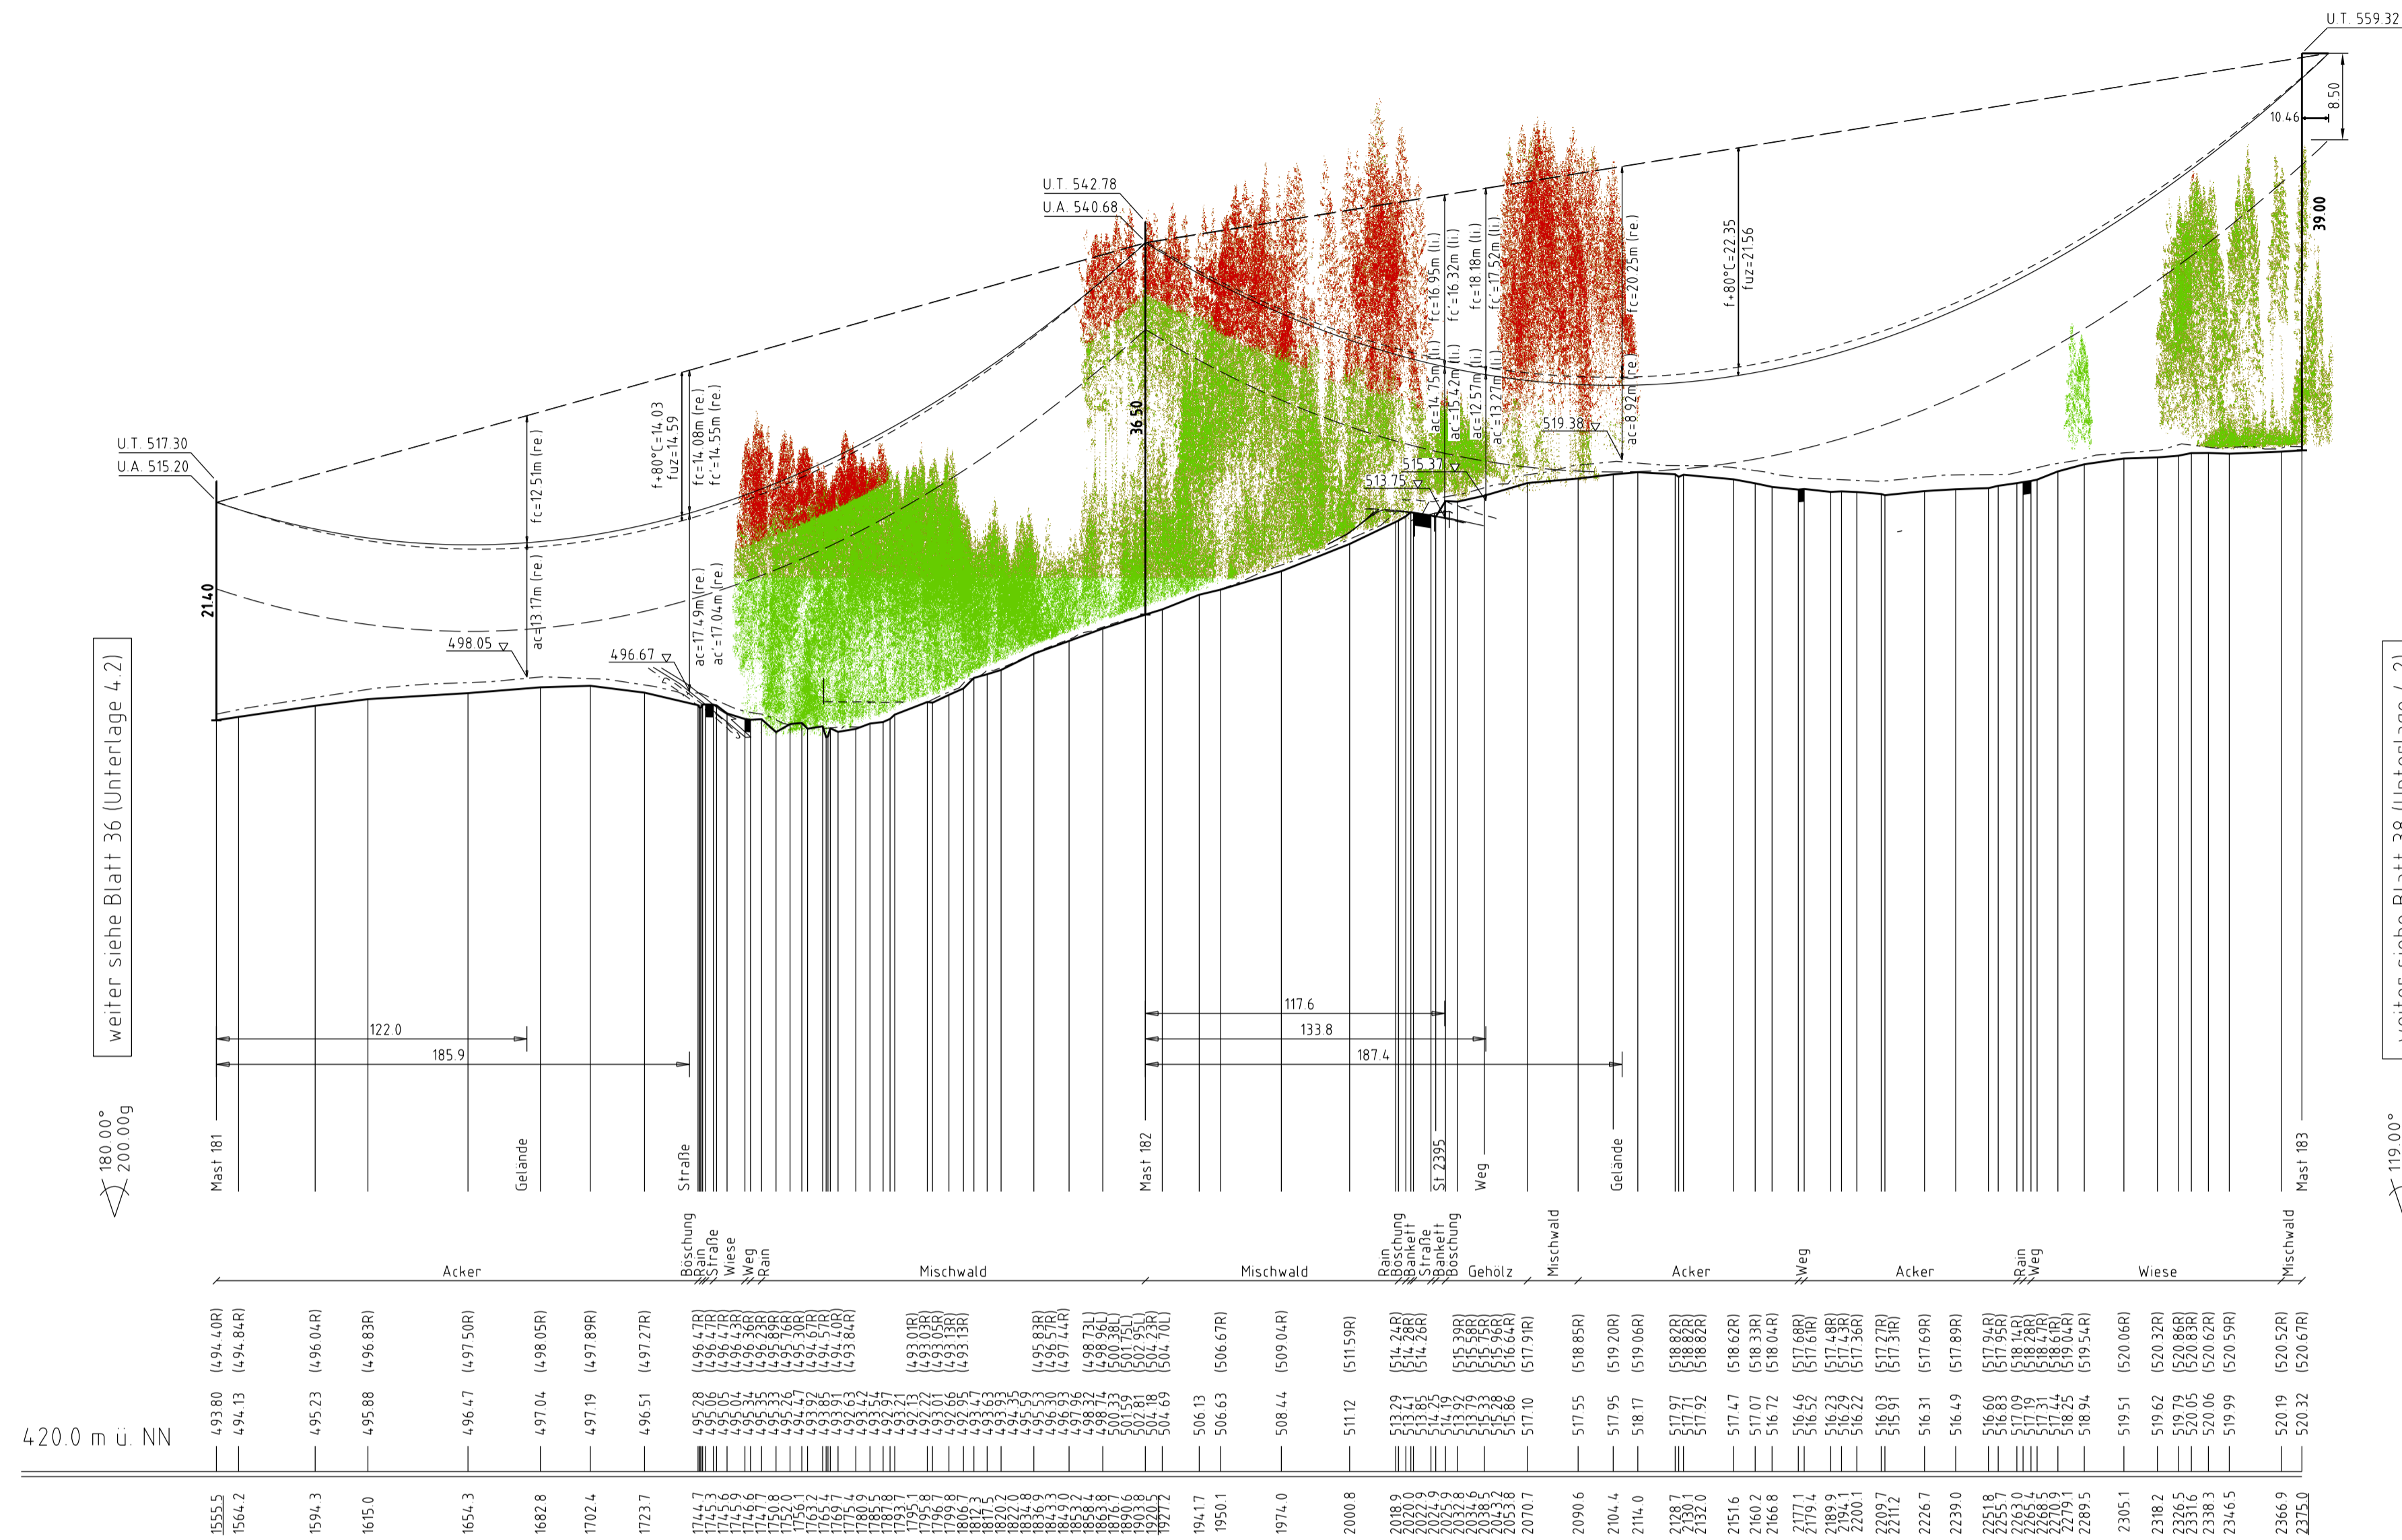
U.T. 559.32
8.50
10.46
39.00
U.T. 542.78
U.A. 540.68
f+80°C=22.35
fuz=21.56
fc=20.25m (re.)
fc=17.52m (li.)
fc=18.18m (li.)
fc=16.32m (li.)
fc=16.95m (li.)
ac=8.92m (re.)
ac=13.27m (li.)
ac=12.57m (li.)
ac=15.42m (li.)
ac=14.75m (li.)
519.38
515.37
513.75
36.50
U.T. 517.30
U.A. 515.20
21.40
fc=12.51m (re.)
ac=13.17m (re.)
498.05
f+80°C=14.03
fuz=14.59
fc=14.08m (re.)
fc'=14.55m (re.)
ac=17.49m (re.)
ac'=17.04m (re.)
496.67
weiter siehe Blatt 36 (Unterlage 4.2)
weiter siehe Blatt 38 (Unterlage 4.2)
122.0
185.9
117.6
133.8
187.4
180.00°
200.00g
119.00°
Mast 181
Gelände
Straße
Mast 182
St 2395
Weg
Gelände
Mast 183
Acker
Böschung
Rain
Straße
Wiese
Weg
Rain
Mischwald
Mischwald
Rain
Böschung
Bankett
Straße
Bankett
Böschung
Gehölz
Mischwald
Acker
Weg
Acker
Rain
Weg
Wiese
Mischwald
420.0 m ü. NN
(494.40R) 493.80 1555.5
(494.84R) 494.13 1564.2
(496.04R) 495.23 1594.3
(496.83R) 495.88 1615.0
(497.50R) 496.47 1654.3
(498.05R) 497.04 1682.8
(497.89R) 497.19 1702.4
(497.27R) 496.51 1723.7
(496.47R) 495.28 1744.7
(496.47R) 495.06 1745.3
(496.43R) 495.05 1745.6
(496.36R) 495.04 1745.9
(496.23R) 495.34 1746.6
(495.89R) 495.35 1747.7
(495.76R) 495.33 1750.8
(495.62R) 495.26 1752.0
(495.30R) 494.47 1756.1
(494.57R) 493.87 1762.2
(494.40R) 493.85 1765.4
(493.84R) 493.91 1769.7
492.63 1775.4
493.42 1780.9
493.54 1785.5
492.97 1787.8
(493.01R) 493.21 1793.7
(493.03R) 492.13 1795.1
(493.05R) 492.22 1795.8
(493.13R) 492.66 1799.8
(493.13R) 492.95 1806.7
493.45 1812.3
493.63 1817.5
493.93 1820.2
494.35 1822.0
(495.83R) 495.53 1834.8
(496.57R) 495.59 1836.9
(497.54R) 496.30 1843.3
(498.73L) 496.90 1853.2
(498.96L) 497.96 1858.4
(500.38L) 498.32 1863.8
(501.75L) 498.74 1876.7
(502.95L) 500.52 1890.6
(504.23R) 501.59 1903.8
(504.70L) 502.81 1920.5
504.18 1927.2
504.69
(506.67R) 506.13 1941.7
506.63 1950.1
(509.04R) 508.44 1974.0
(511.59R) 511.12 2000.8
(514.24R) 513.29 2018.9
(514.26R) 513.41 2020.0
(514.26R) 513.85 2022.9
514.25 2024.9
514.19 2025.9
(515.39R) 513.92 2032.8
(515.58R) 513.79 2034.6
(515.73R) 515.23 2036.5
(515.96R) 515.28 2043.2
(516.64R) 515.86 2053.8
(517.91R) 517.10 2070.7
(518.85R) 517.55 2090.6
(519.20R) 517.95 2104.4
(519.06R) 518.17 2114.0
(518.82R) 517.97 2128.7
(518.82R) 517.71 2130.1
(518.82R) 517.92 2132.0
(518.62R) 517.47 2151.6
(518.33R) 517.07 2160.2
(518.04R) 516.72 2166.8
(517.68R) 516.46 2177.1
(517.61R) 516.52 2179.4
(517.48R) 516.23 2189.9
(517.43R) 516.29 2194.1
(517.36R) 516.22 2200.1
(517.27R) 516.03 2209.7
(517.31R) 515.91 2211.2
(517.69R) 516.31 2226.7
(517.89R) 516.49 2239.0
(517.94R) 516.60 2251.8
(517.95R) 516.83 2255.7
(518.14R) 517.09 2263.0
(518.28R) 517.19 2268.4
(518.29R) 517.31 2268.5
(518.61R) 517.44 2270.9
(519.04R) 518.25 2279.1
(519.54R) 518.94 2289.5
(520.06R) 519.51 2305.1
(520.32R) 519.62 2318.2
(520.86R) 519.79 2326.5
(520.83R) 520.05 2331.6
(520.62R) 520.06 2338.3
(520.59R) 519.99 2346.5
(520.52R) 520.19 2366.9
(520.67R) 520.32 2375.0